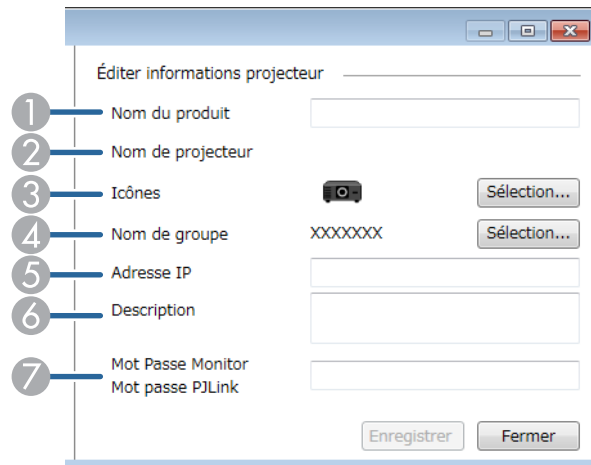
Éditer informations projecteur

1 Nom du produit

2 Nom de projecteur

3 Icônes Sélection...

4 Nom de groupe XXXXXXX Sélection...

5 Adresse IP

6 Description

7 Mot Passe Monitor
Mot passe PJLink

Enregistrer Fermer